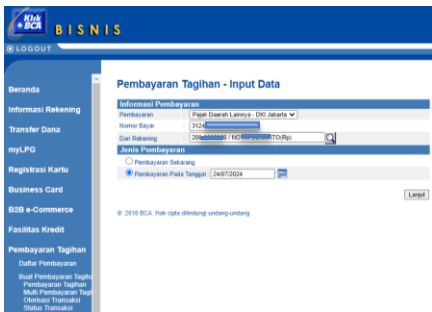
Klik BCA BISNIS

LOGOUT

Beranda
Informasi Rekening
Transfer Dana
myLPG
Registrasi Kartu
Business Card
B2B e-Commerce
Fasilitas Kredit
Pembayaran Tagihan
Daftar Pembayaran
Buat Pembayaran Tagihan
Pembayaran Tagihan
Multi Pembayaran Tagihan
Otorisasi Transaksi
Status Transaksi

Pembayaran Tagihan - Input Data

Informasi Pembayaran

| | |
|---|---|
| Pembayaran | Pajak Daerah Lainnya - DKI Jakarta |
| Nomor Bayar | 3124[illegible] |
| Dari Rekening | 286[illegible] / NO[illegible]ATO(Rp) |

Jenis Pembayaran

Pembayaran Sekarang
Pembayaran Pada Tanggal 24/07/2024

Lanjut

© 2010 BCA. Hak cipta dilindungi undang-undang.